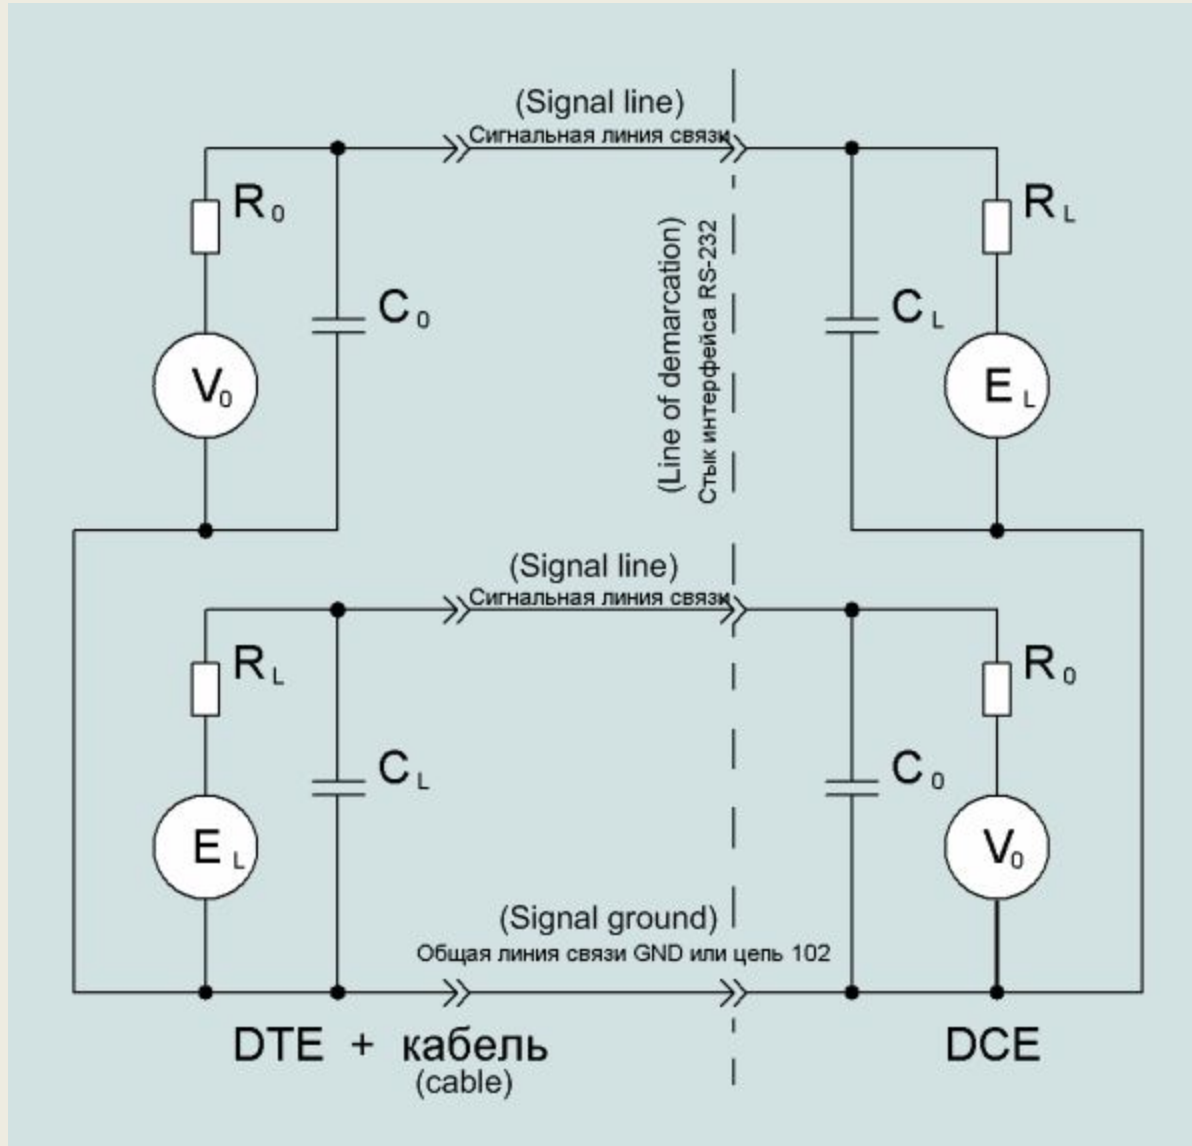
(Signal line)
Сигнальная линия связи

$R_0$

$C_0$

$V_0$

(Line of demarcation)
Стык интерфейса RS-232

$R_L$

$C_L$

$E_L$

(Signal line)
Сигнальная линия связи

$R_L$

$C_L$

$E_L$

$R_0$

$C_0$

$V_0$

(Signal ground)
Общая линия связи GND или цепь 102

DTE + кабель
(cable)

DCE